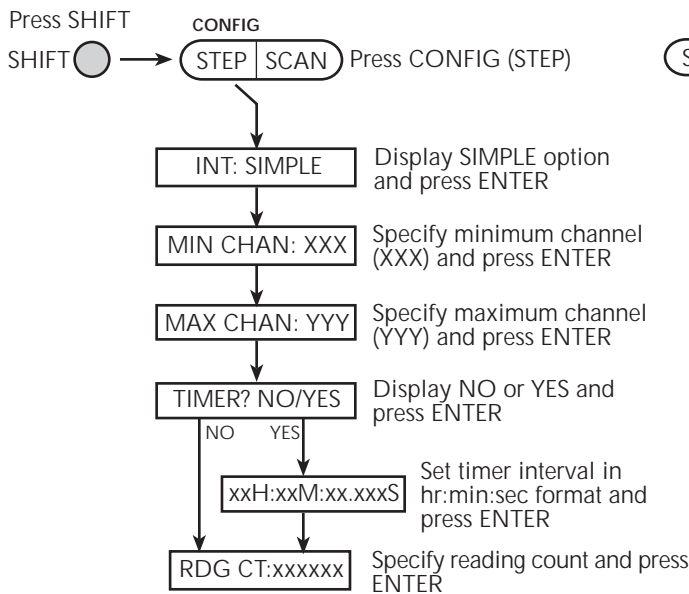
Press SHIFT

SHIFT

CONFIG

STEP | SCAN Press CONFIG (STEP)

S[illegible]

INT: SIMPLE

Display SIMPLE option and press ENTER

MIN CHAN: XXX

Specify minimum channel (XXX) and press ENTER

MAX CHAN: YYY

Specify maximum channel (YYY) and press ENTER

TIMER? NO/YES

Display NO or YES and press ENTER

NO

YES

xxH:xxM:xx.xxxS

Set timer interval in hr:min:sec format and press ENTER

RDG CT:xxxxxx

Specify reading count and press ENTER